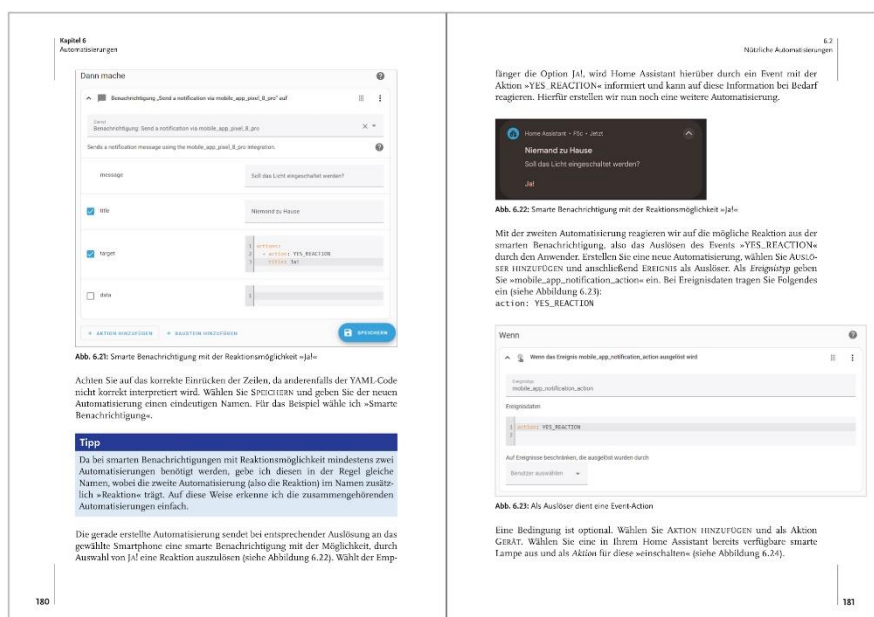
Kapitel 6
Automatisierungen

Dann mache

Benachrichtigung „Send a notification via mobile_app_pixel_8_pro" auf

Dienst
Benachrichtigung: Send a notification via mobile_app_pixel_8_pro

Sends a notification message using the mobile_app_pixel_8_pro integration.

message | Soll das Licht eingeschaltet werden?

title | Niemand zu Hause

target
1 actions:
2 - action: YES_REACTION
3 title: Ja!

data
1

+ AKTION HINZUFÜGEN + BAUSTEIN HINZUFÜGEN SPEICHERN

Abb. 6.21: Smarte Benachrichtigung mit der Reaktionsmöglichkeit »Ja!«

Achten Sie auf das korrekte Einrücken der Zeilen, da anderenfalls der YAML-Code nicht korrekt interpretiert wird. Wählen Sie SPEICHERN und geben Sie der neuen Automatisierung einen eindeutigen Namen. Für das Beispiel wähle ich »Smarte Benachrichtigung«.

Tipp

Da bei smarten Benachrichtigungen mit Reaktionsmöglichkeit mindestens zwei Automatisierungen benötigt werden, gebe ich diesen in der Regel gleiche Namen, wobei die zweite Automatisierung (also die Reaktion) im Namen zusätzlich »Reaktion« trägt. Auf diese Weise erkenne ich die zusammengehörenden Automatisierungen einfach.

Die gerade erstellte Automatisierung sendet bei entsprechender Auslösung an das gewählte Smartphone eine smarte Benachrichtigung mit der Möglichkeit, durch Auswahl von JA! eine Reaktion auszulösen (siehe Abbildung 6.22). Wählt der Emp-

180

6.2
Nützliche Automatisierungen

fänger die Option JA!, wird Home Assistant hierüber durch ein Event mit der Aktion »YES_REACTION« informiert und kann auf diese Information bei Bedarf reagieren. Hierfür erstellen wir nun noch eine weitere Automatisierung.

Home Assistant • Fbc • Jetzt
Niemand zu Hause
Soll das Licht eingeschaltet werden?
Ja!

Abb. 6.22: Smarte Benachrichtigung mit der Reaktionsmöglichkeit »Ja!«

Mit der zweiten Automatisierung reagieren wir auf die mögliche Reaktion aus der smarten Benachrichtigung, also das Auslösen des Events »YES_REACTION« durch den Anwender. Erstellen Sie eine neue Automatisierung, wählen Sie AUSLÖSER HINZUFÜGEN und anschließend EREIGNIS als Auslöser. Als *Ereignistyp* geben Sie »mobile_app_notification_action« ein. Bei Ereignisdaten tragen Sie Folgendes ein (siehe Abbildung 6.23):
action: YES_REACTION

Wenn

Wenn das Ereignis mobile_app_notification_action ausgelöst wird

Ereignistyp
mobile_app_notification_action

Ereignisdaten

1 action: YES_REACTION
2

Auf Ereignisse beschränken, die ausgelöst wurden durch
Benutzer auswählen

Abb. 6.23: Als Auslöser dient eine Event-Action

Eine Bedingung ist optional. Wählen Sie AKTION HINZUFÜGEN und als Aktion GERÄT. Wählen Sie eine in Ihrem Home Assistant bereits verfügbare smarte Lampe aus und als *Aktion* für diese »einschalten« (siehe Abbildung 6.24).

181